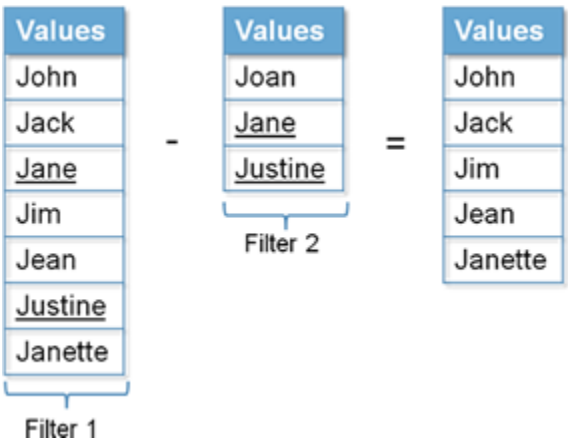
| Values |
|---|
| John |
| Jack |
| Jane |
| Jim |
| Jean |
| Justine |
| Janette |

Filter 1

-

| Values |
|---|
| Joan |
| Jane |
| Justine |

Filter 2

=

| Values |
|---|
| John |
| Jack |
| Jim |
| Jean |
| Janette |